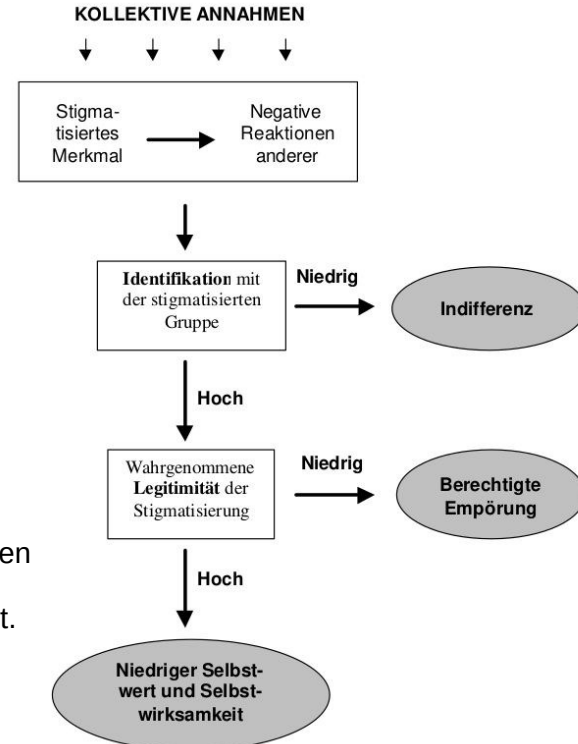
KOLLEKTIVE ANNAHMEN

Stigmatisiertes Merkmal

Negative Reaktionen anderer

Identifikation mit der stigmatisierten Gruppe

Niedrig

Indifferenz

Hoch

Wahrgenommene Legitimität der Stigmatisierung

Niedrig

Berechtigte Empörung

en

t.

Hoch

Niedriger Selbstwert und Selbstwirksamkeit